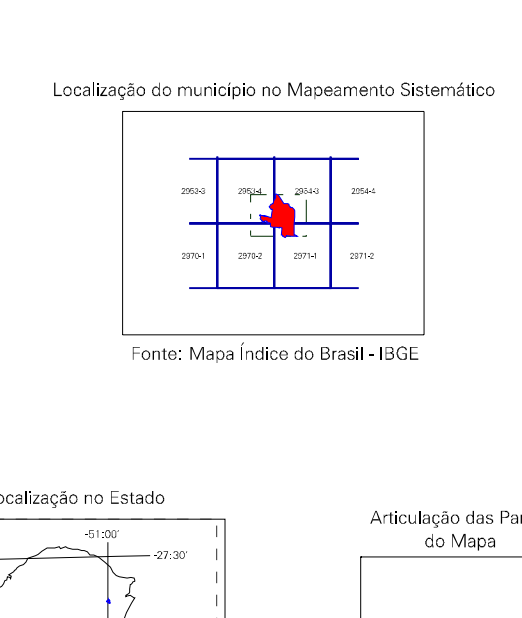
Localização do município no Mapeamento Sistemático

2953-3
2953-4
2954-3
2954-4
2970-1
2970-2
2971-1
2971-2

Fonte: Mapa Índice do Brasil - IBGE

ocalização no Estado

-51:00'
-27:30'

Articulação das Par
do Mapa